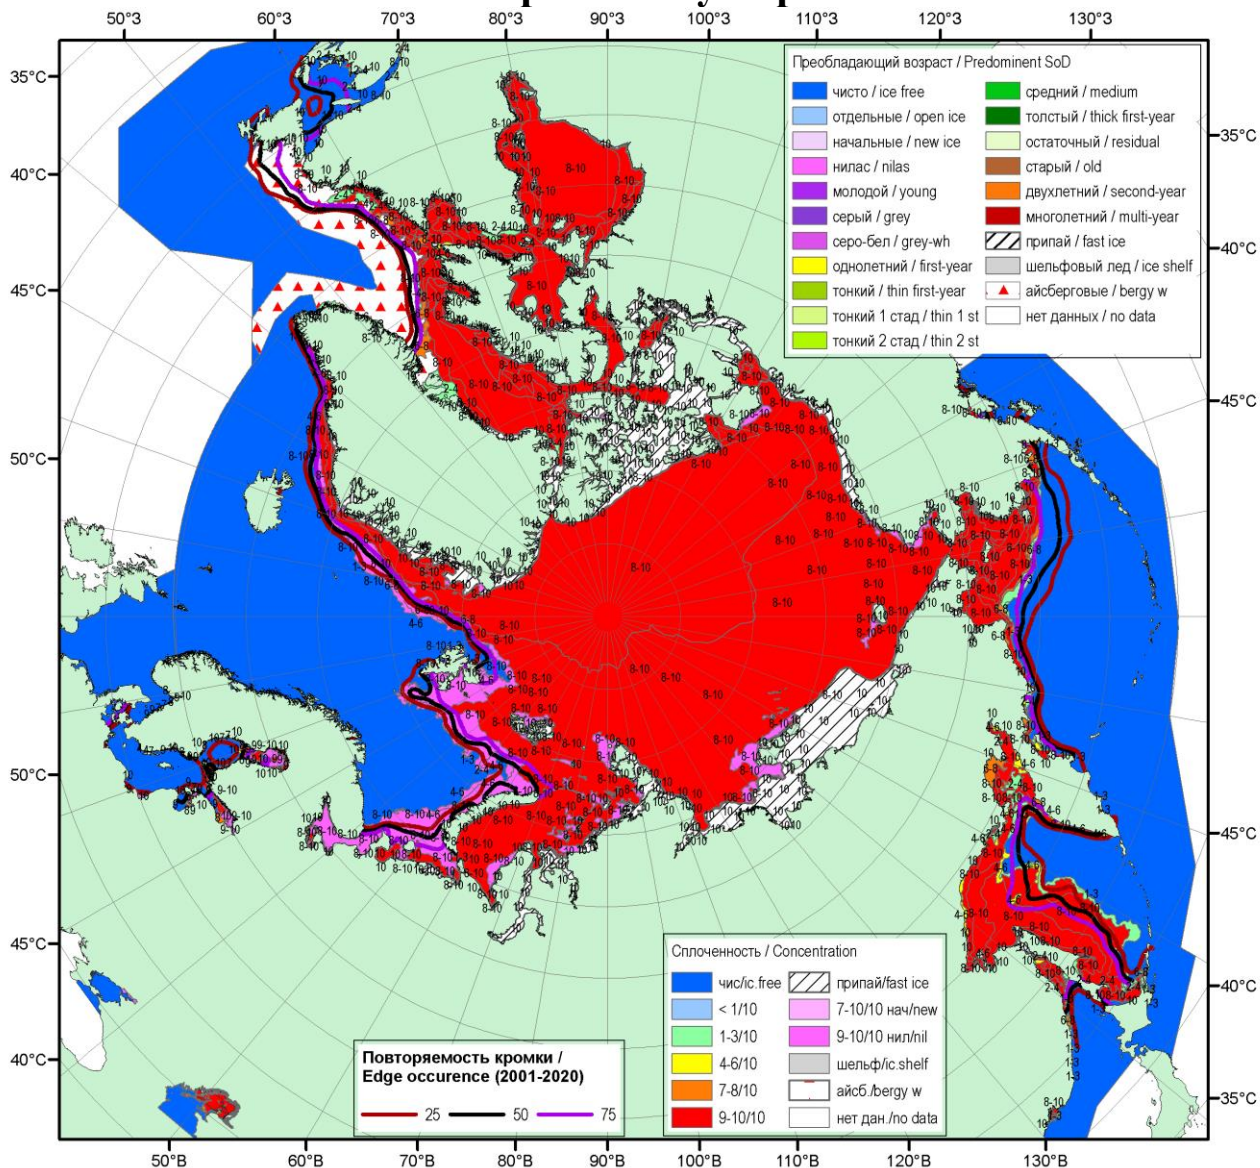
50°З 60°З 70°З 80°З 90°З 100°З 110°З 120°З 130°З

35°С 40°С 45°С 50°С 50°С 45°С 40°С

35°С 40°С 45°С 45°С 40°С 35°С

Преобладающий возраст / Predominent SoD

| | |
|---|---|
| чисто / ice free | средний / medium |
| отдельные / open ice | толстый / thick first-year |
| начальные / new ice | остаточный / residual |
| нилас / nilas | старый / old |
| молодой / young | двухлетний / second-year |
| серый / grey | многолетний / multi-year |
| серо-бел / grey-wh | припай / fast ice |
| однолетний / first-year | шельфовый лед / ice shelf |
| тонкий / thin first-year | айсберговые / bergy w |
| тонкий 1 стад / thin 1 st | нет данных / no data |
| тонкий 2 стад / thin 2 st | |

Сплоченность / Concentration

| | |
|---|---|
| чис/ic.free | припай/fast ice |
| < 1/10 | 7-10/10 нач/new |
| 1-3/10 | 9-10/10 нил/nil |
| 4-6/10 | шельф/ic.shelf |
| 7-8/10 | айсб./bergy w |
| 9-10/10 | нет дан./no data |

Повторяемость кромки / Edge occurence (2001-2020)

25 50 75

8-10 10 9-10 4-6 1-3 2-4 6-8

50°В 60°В 70°В 80°В 90°В 100°В 110°В 120°В 130°В